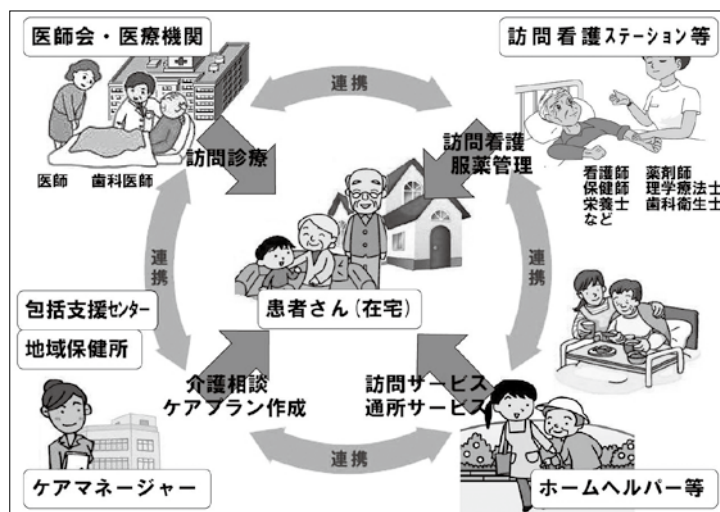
医師会・医療機関

訪問看護ステーション等

連携

訪問診療

医師　歯科医師

訪問看護
服薬管理

看護師　薬剤師
保健師　理学療法士
栄養士　歯科衛生士
など

連携

連携

包括支援センター

地域保健所

患者さん（在宅）

介護相談
ケアプラン作成

訪問サービス
通所サービス

連携

ケアマネージャー

ホームヘルパー等